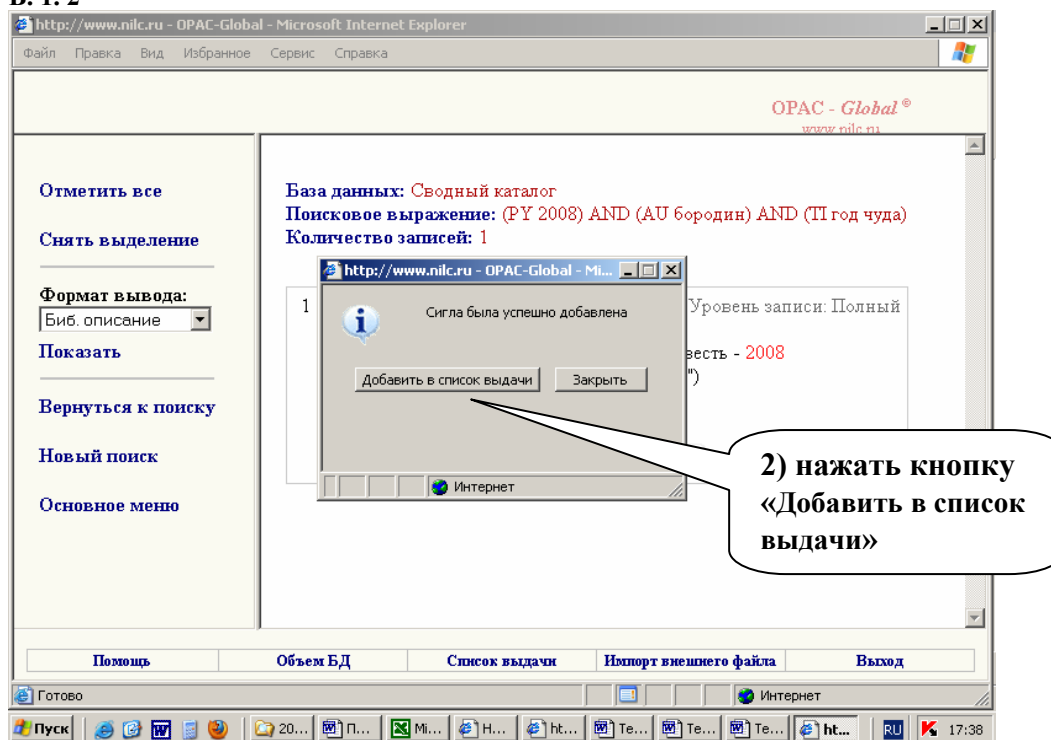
В. 1. 2

http://www.nilc.ru - OPAC-Global - Microsoft Internet Explorer

Файл Правка Вид Избранное Сервис Справка

OPAC - Global ®
www.nilc.ru

Отметить все

Снять выделение

Формат вывода:
Биб. описание

Показать

Вернуться к поиску

Новый поиск

Основное меню

База данных: Сводный каталог
Поисковое выражение: (PY 2008) AND (AU бородин) AND (TI год чуда)
Количество записей: 1

1

Уровень записи: Полный

весть - 2008
")

http://www.nilc.ru - OPAC-Global - Mi...

Сигла была успешно добавлена

Добавить в список выдачи

Закрыть

Интернет

2) нажать кнопку «Добавить в список выдачи»

| Помощь | Объем БД | Список выдачи | Импорт внешнего файла | Выход |
|---|---|---|---|---|

Готово

Интернет

Пуск 20... П... Mi... H... ht... Te... Te... Te... ht... RU 17:38